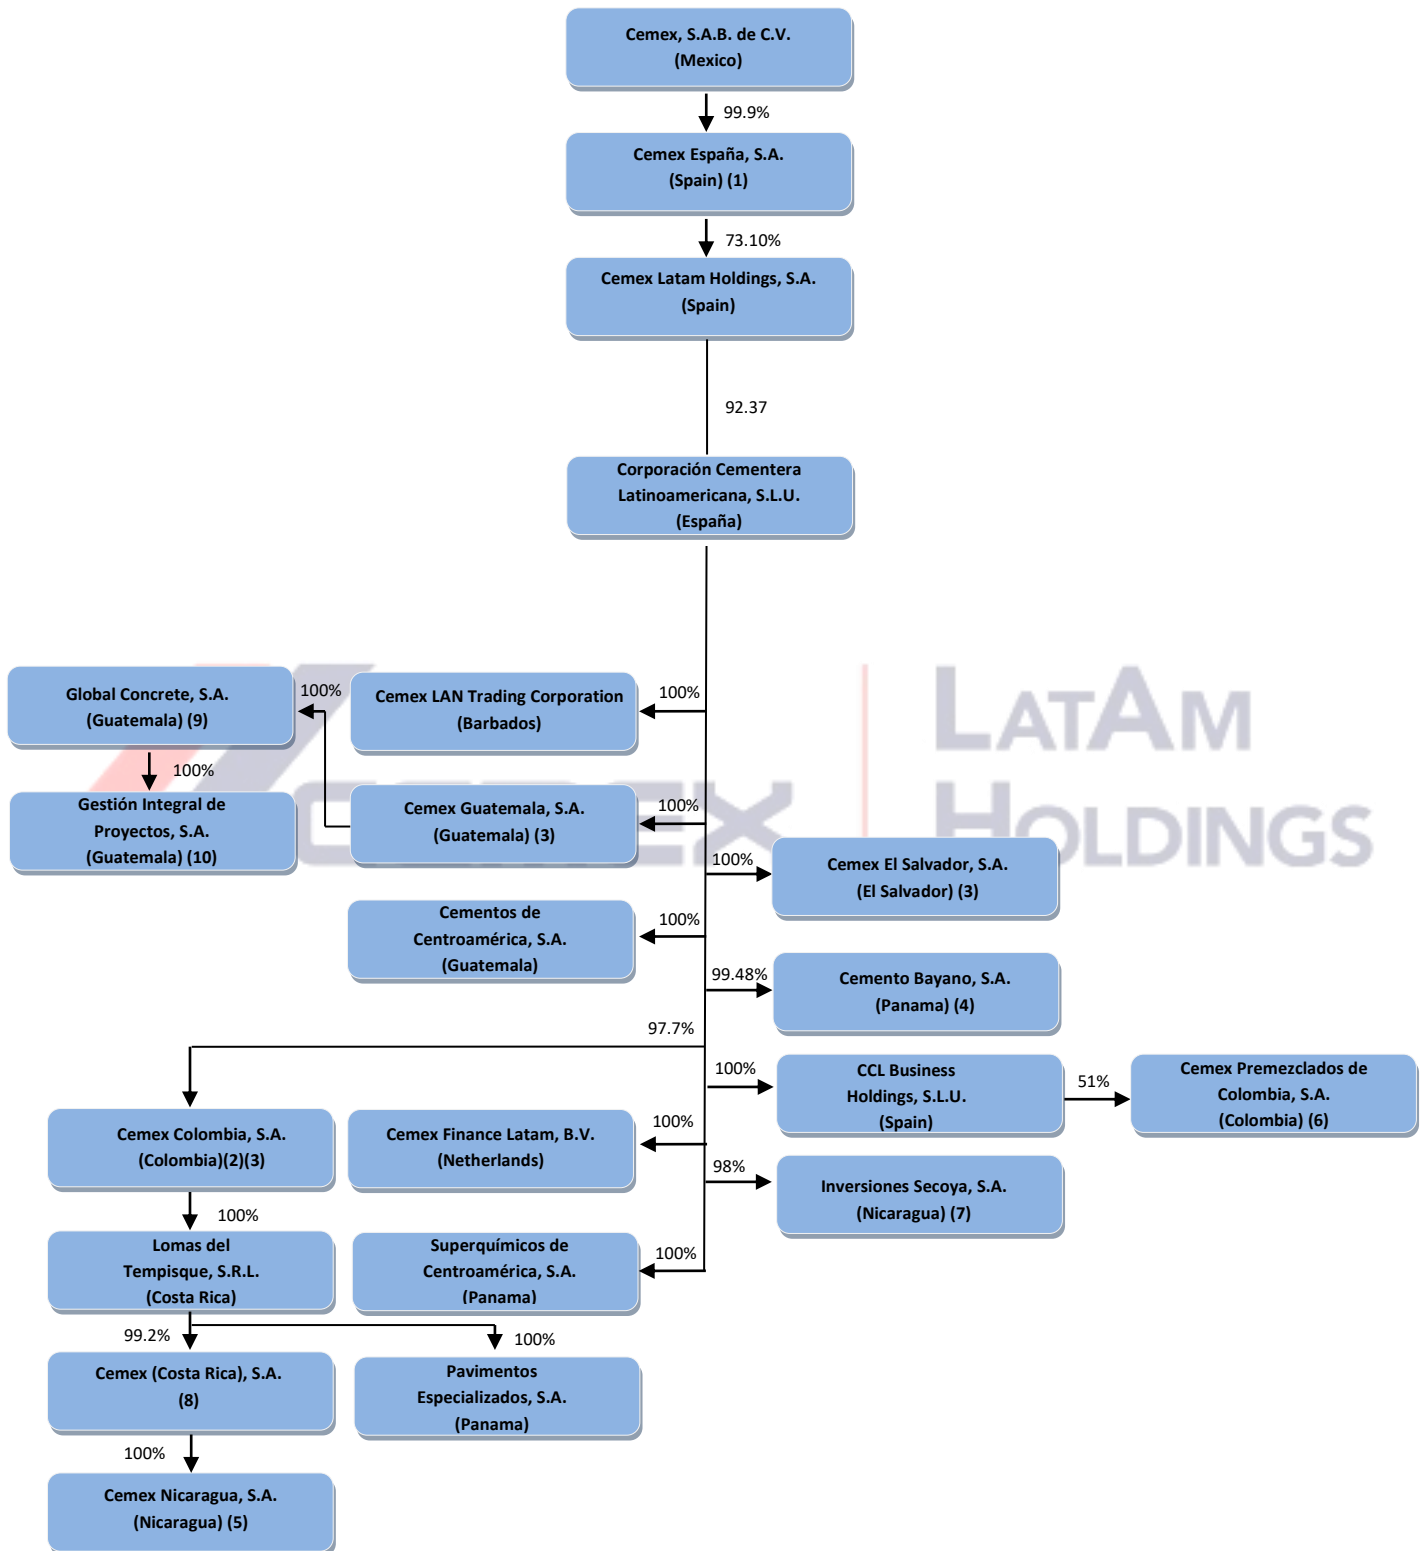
Cemex, S.A.B. de C.V.
(Mexico)

99.9%

Cemex España, S.A.
(Spain) (1)

73.10%

Cemex Latam Holdings, S.A.
(Spain)

92.37

Corporación Cementera Latinoamericana, S.L.U.
(España)

Global Concrete, S.A.
(Guatemala) (9)

100%

Cemex LAN Trading Corporation
(Barbados)

100%

100%

Gestión Integral de Proyectos, S.A.
(Guatemala) (10)

Cemex Guatemala, S.A.
(Guatemala) (3)

100%

100%

Cemex El Salvador, S.A.
(El Salvador) (3)

Cementos de Centroamérica, S.A.
(Guatemala)

100%

99.48%

Cemento Bayano, S.A.
(Panama) (4)

97.7%

100%

CCL Business Holdings, S.L.U.
(Spain)

51%

Cemex Premezclados de Colombia, S.A.
(Colombia) (6)

Cemex Colombia, S.A.
(Colombia)(2)(3)

Cemex Finance Latam, B.V.
(Netherlands)

100%

98%

Inversiones Secoya, S.A.
(Nicaragua) (7)

100%

Lomas del Tempisque, S.R.L.
(Costa Rica)

Superquímicos de Centroamérica, S.A.
(Panama)

100%

99.2%

100%

Cemex (Costa Rica), S.A.
(8)

Pavimentos Especializados, S.A.
(Panama)

100%

Cemex Nicaragua, S.A.
(Nicaragua) (5)

LATAM HOLDINGS